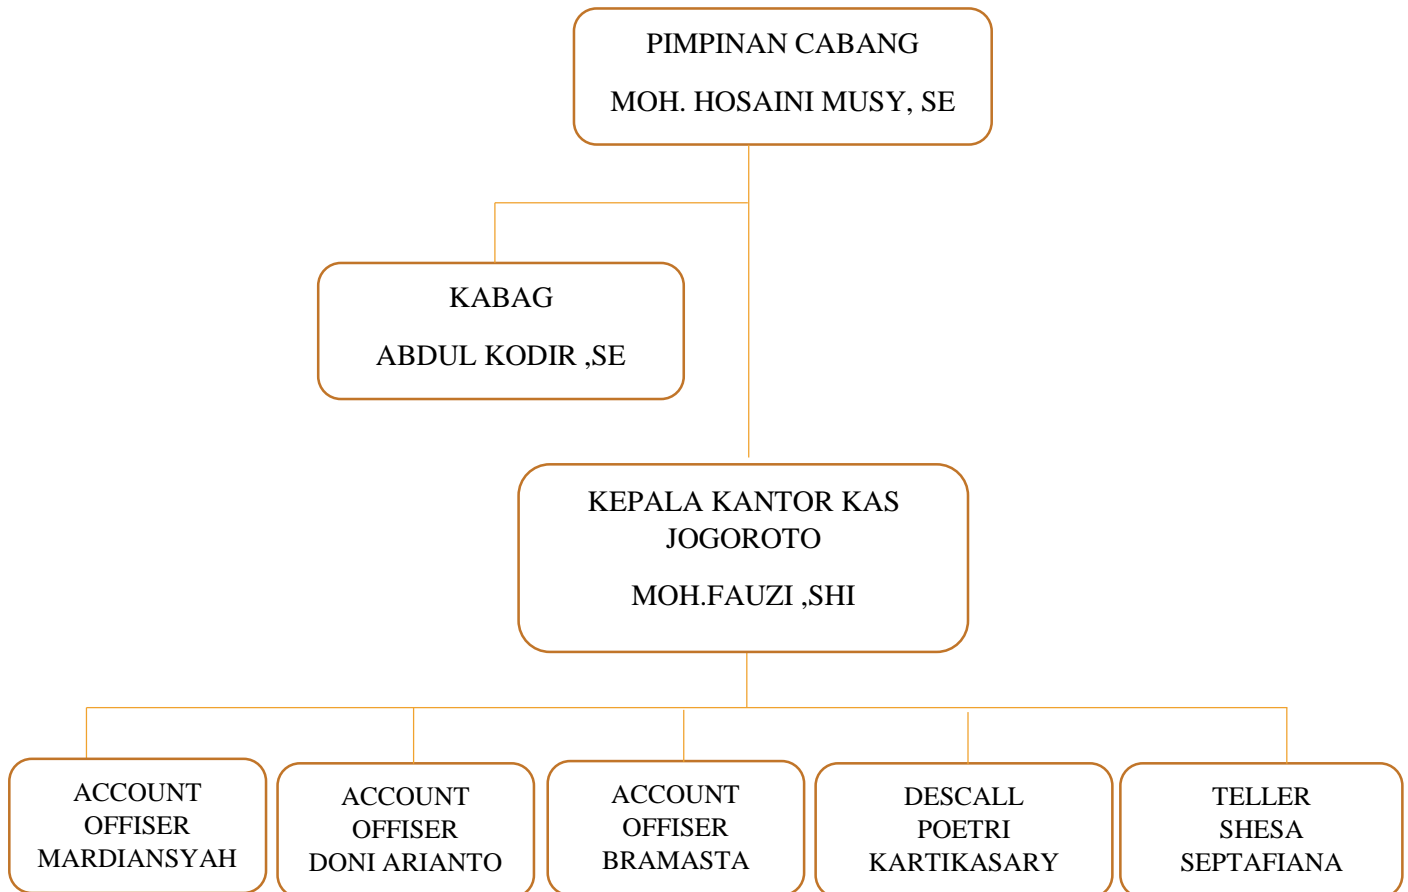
PIMPINAN CABANG

MOH. HOSAINI MUSY, SE

KABAG

ABDUL KODIR ,SE

KEPALA KANTOR KAS JOGOROTO

MOH.FAUZI ,SHI

ACCOUNT OFFISER MARDIANSYAH

ACCOUNT OFFISER DONI ARIANTO

ACCOUNT OFFISER BRAMASTA

DESCALL POETRI KARTIKASARY

TELLER SHESA SEPTAFIANA